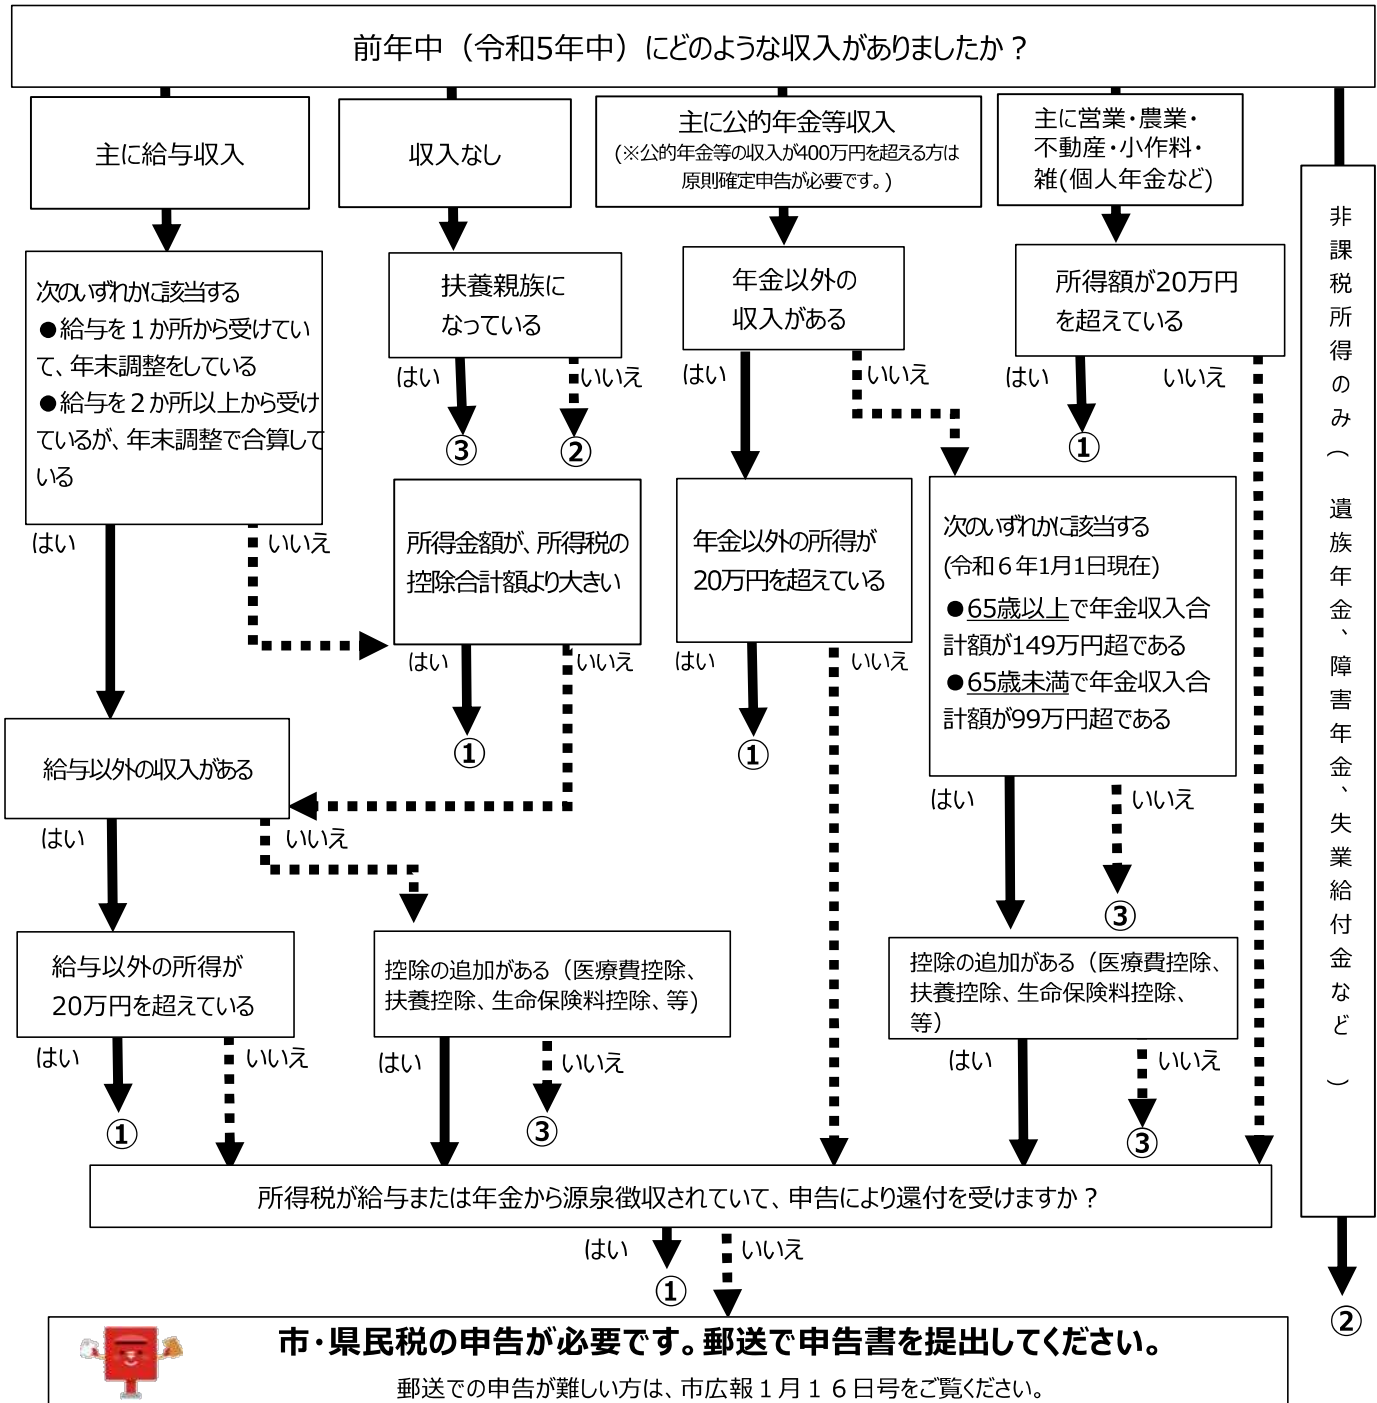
前年中（令和5年中）にどのような収入がありましたか？

主に給与収入

次のいずれかに該当する
●給与を１か所から受けていて、年末調整をしている
●給与を２か所以上から受けているが、年末調整で合算している

はい　いいえ

給与以外の収入がある

はい　いいえ

給与以外の所得が20万円を超えている

はい　いいえ

①

収入なし

扶養親族になっている

はい　いいえ

③　②

所得金額が、所得税の控除合計額より大きい

はい　いいえ

①

控除の追加がある（医療費控除、扶養控除、生命保険料控除、等）

はい　いいえ

③

主に公的年金等収入
（※公的年金等の収入が400万円を超える方は原則確定申告が必要です。）

年金以外の収入がある

はい　いいえ

年金以外の所得が20万円を超えている

はい　いいえ

①

次のいずれかに該当する
(令和６年1月1日現在)
●65歳以上で年金収入合計額が149万円超である
●65歳未満で年金収入合計額が99万円超である

はい　いいえ

③

控除の追加がある（医療費控除、扶養控除、生命保険料控除、等）

はい　いいえ

③

主に営業・農業・不動産・小作料・雑(個人年金など)

所得額が20万円を超えている

はい　いいえ

①

非課税所得のみ（遺族年金、障害年金、失業給付金など）

②

所得税が給与または年金から源泉徴収されていて、申告により還付を受けますか？

はい　いいえ

①

市・県民税の申告が必要です。郵送で申告書を提出してください。

郵送での申告が難しい方は、市広報１月１６日号をご覧ください。